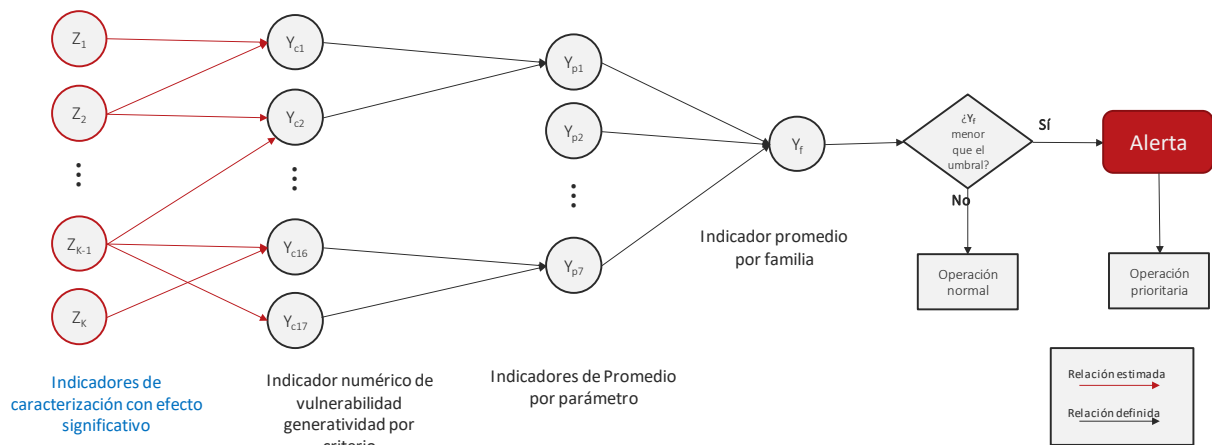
$Z_1$
$Z_2$
$Z_{K-1}$
$Z_K$

Indicadores de caracterización con efecto significativo

$Y_{c1}$
$Y_{c2}$
$Y_{c16}$
$Y_{c17}$

Indicador numérico de vulnerabilidad generatividad por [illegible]

$Y_{p1}$
$Y_{p2}$
$Y_{p7}$

Indicadores de Promedio por parámetro

$Y_f$

Indicador promedio por familia

¿$Y_f$ menor que el umbral?

Sí

No

Alerta

Operación normal

Operación prioritaria

Relación estimada

Relación definida